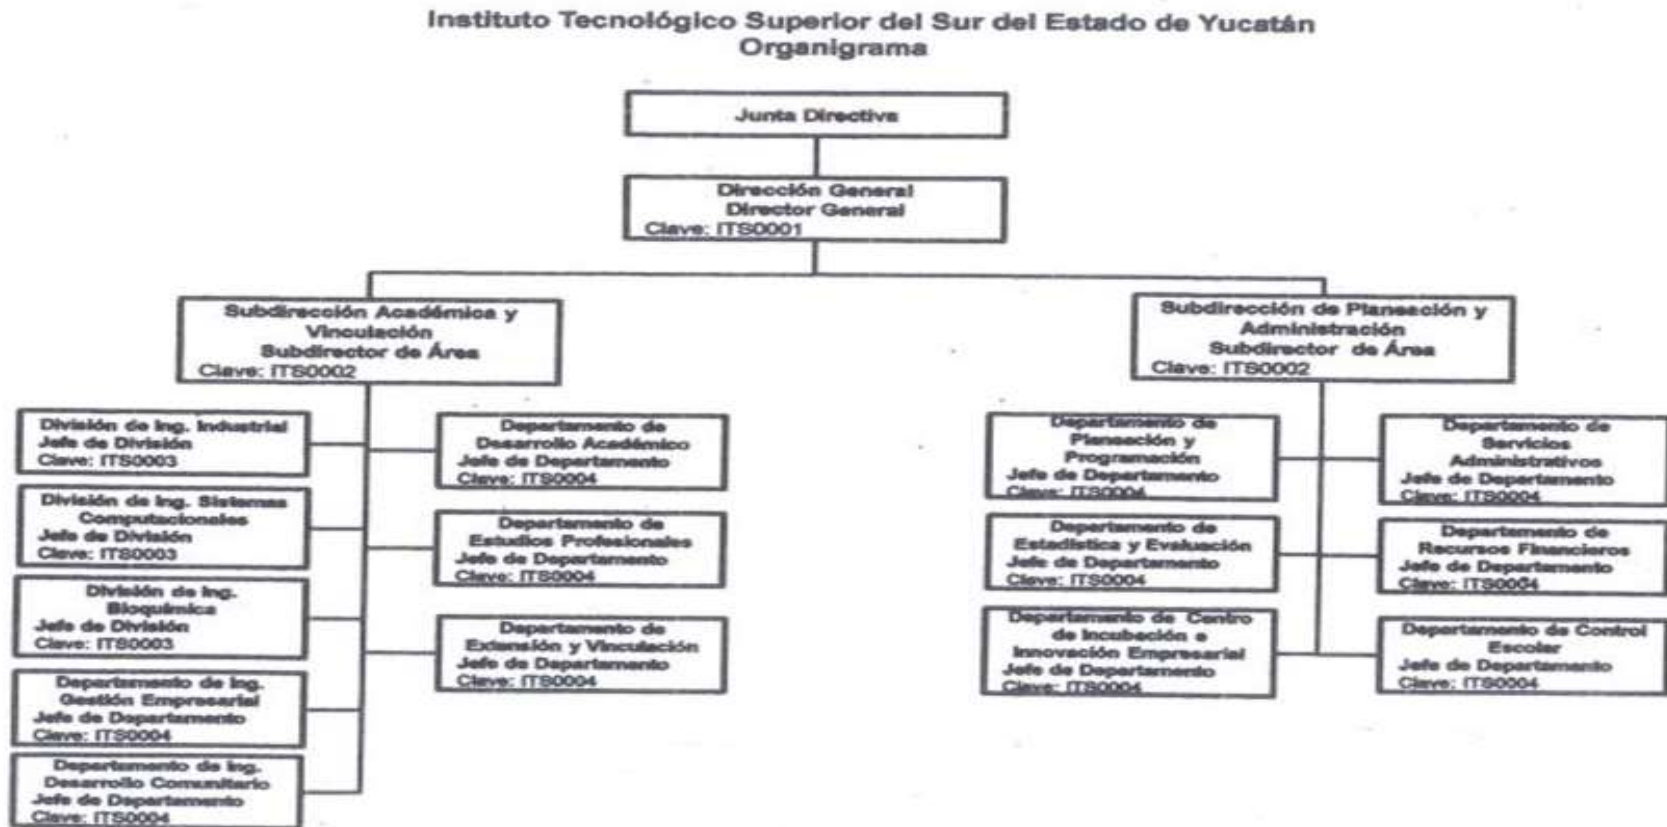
Instituto Tecnológico Superior del Sur del Estado de Yucatán
Organigrama

Junta Directiva

Dirección General
Director General
Clave: ITS0001

Subdirección Académica y Vinculación
Subdirector de Área
Clave: ITS0002

División de Ing. Industrial
Jefe de División
Clave: ITS0003

División de Ing. Sistemas Computacionales
Jefe de División
Clave: ITS0003

División de Ing. Bioquímica
Jefe de División
Clave: ITS0003

Departamento de Ing. Gestión Empresarial
Jefe de Departamento
Clave: ITS0004

Departamento de Ing. Desarrollo Comunitario
Jefe de Departamento
Clave: ITS0004

Departamento de Desarrollo Académico
Jefe de Departamento
Clave: ITS0004

Departamento de Estudios Profesionales
Jefe de Departamento
Clave: ITS0004

Departamento de Extensión y Vinculación
Jefe de Departamento
Clave: ITS0004

Subdirección de Planeación y Administración
Subdirector de Área
Clave: ITS0002

Departamento de Planeación y Programación
Jefe de Departamento
Clave: ITS0004

Departamento de Estadística y Evaluación
Jefe de Departamento
Clave: ITS0004

Departamento de Centro de Incubación e Innovación Empresarial
Jefe de Departamento
Clave: ITS0004

Departamento de Servicios Administrativos
Jefe de Departamento
Clave: ITS0004

Departamento de Recursos Financieros
Jefe de Departamento
Clave: ITS0004

Departamento de Control Escolar
Jefe de Departamento
Clave: ITS0004